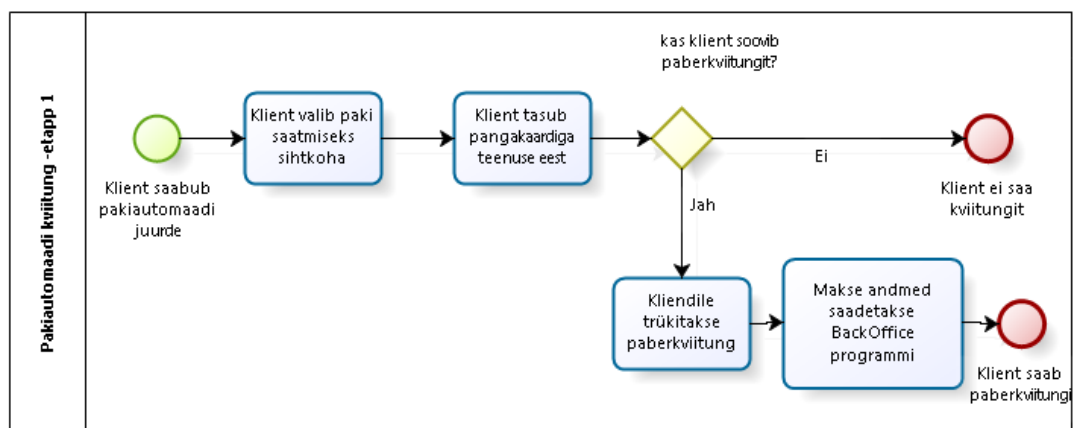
Pakiautomaadi kviitung -etapp 1

Klient saabub pakiautomaadi juurde

Klient valib paki saatmiseks sihtkoha

Klient tasub pangakaardiga teenuse eest

kas klient soovib paberkviitungit?

Ei

Klient ei saa kviitungit

Jah

Kliendile trükitakse paberkviitung

Makse andmed saadetakse BackOffice programmi

Klient saab paberkviitungi